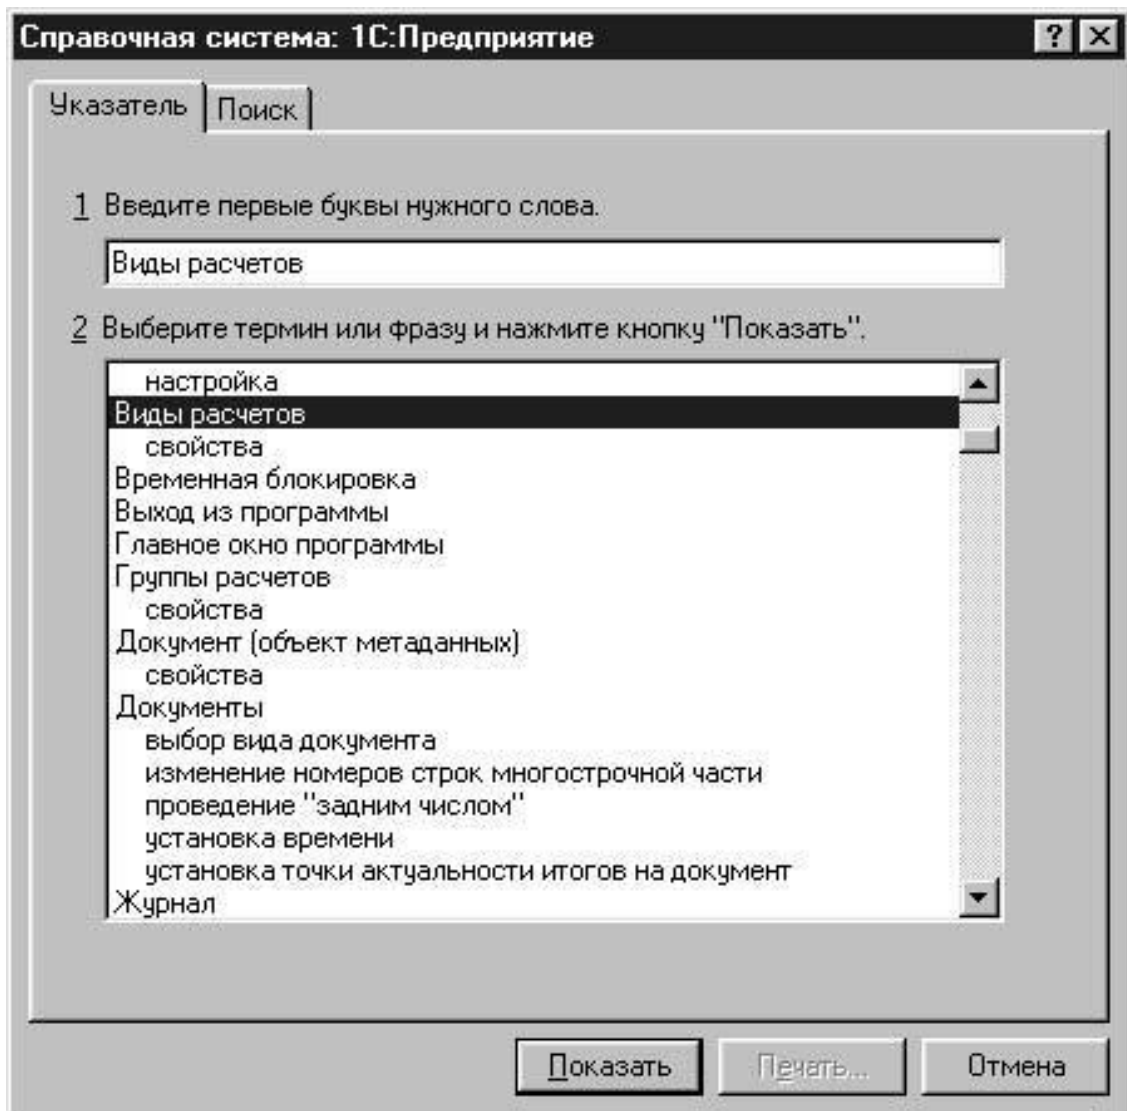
Справочная система: 1С:Предприятие ? ×

Указатель | Поиск

1 Введите первые буквы нужного слова.

Виды расчетов

2 Выберите термин или фразу и нажмите кнопку "Показать".

настройка
Виды расчетов
свойства
Временная блокировка
Выход из программы
Главное окно программы
Группы расчетов
свойства
Документ (объект метаданных)
свойства
Документы
выбор вида документа
изменение номеров строк многострочной части
проведение "задним числом"
установка времени
установка точки актуальности итогов на документ
Журнал

Показать | Печать... | Отмена